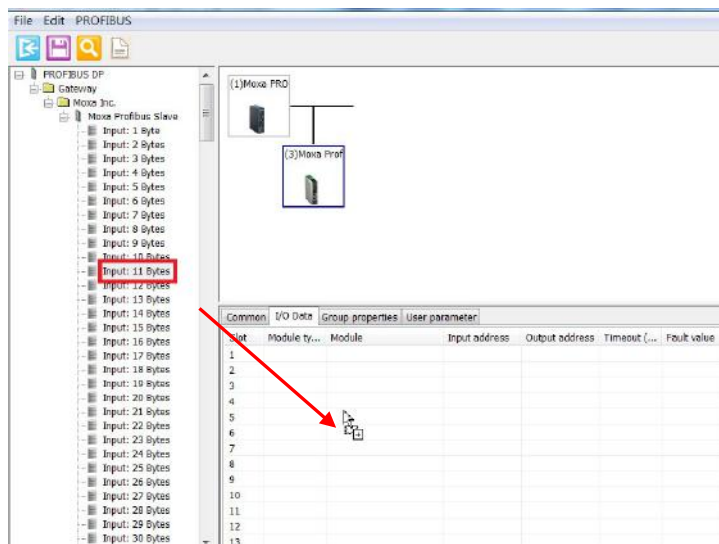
File Edit PROFIBUS

PROFIBUS DP
Gateway
Moxa Inc.
Moxa Profibus Slave
Input: 1 Byte
Input: 2 Bytes
Input: 3 Bytes
Input: 4 Bytes
Input: 5 Bytes
Input: 6 Bytes
Input: 7 Bytes
Input: 8 Bytes
Input: 9 Bytes
Input: 10 Bytes
Input: 11 Bytes
Input: 12 Bytes
Input: 13 Bytes
Input: 14 Bytes
Input: 15 Bytes
Input: 16 Bytes
Input: 17 Bytes
Input: 18 Bytes
Input: 19 Bytes
Input: 20 Bytes
Input: 21 Bytes
Input: 22 Bytes
Input: 23 Bytes
Input: 24 Bytes
Input: 25 Bytes
Input: 26 Bytes
Input: 27 Bytes
Input: 28 Bytes
Input: 29 Bytes
Input: 30 Bytes

(1)Moxa PRO
(3)Moxa Prof

Common | I/O Data | Group properties | User parameter

| Slot | Module ty... | Module | Input address | Output address | Timeout (... | Fault value |
|---|---|---|---|---|---|---|
| 1 | | | | | | |
| 2 | | | | | | |
| 3 | | | | | | |
| 4 | | | | | | |
| 5 | | | | | | |
| 6 | | | | | | |
| 7 | | | | | | |
| 8 | | | | | | |
| 9 | | | | | | |
| 10 | | | | | | |
| 11 | | | | | | |
| 12 | | | | | | |
| 13 | | | | | | |